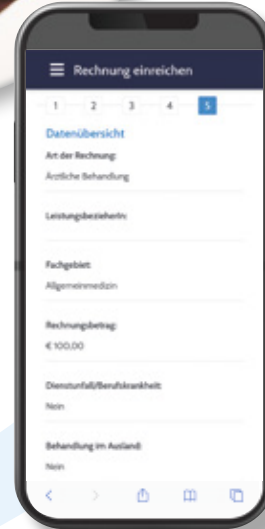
Rechnung einreichen

1 2 3 4 5

Datenübersicht

Art der Rechnung:
Ärztliche Behandlung

Leistungsbezieherin:

Fachgebiet:
Allgemeinmedizin

Rechnungsbetrag:
€ 100,00

Dienstunfall/Berufskrankheit:
Nein

Behandlung im Ausland:
Nein